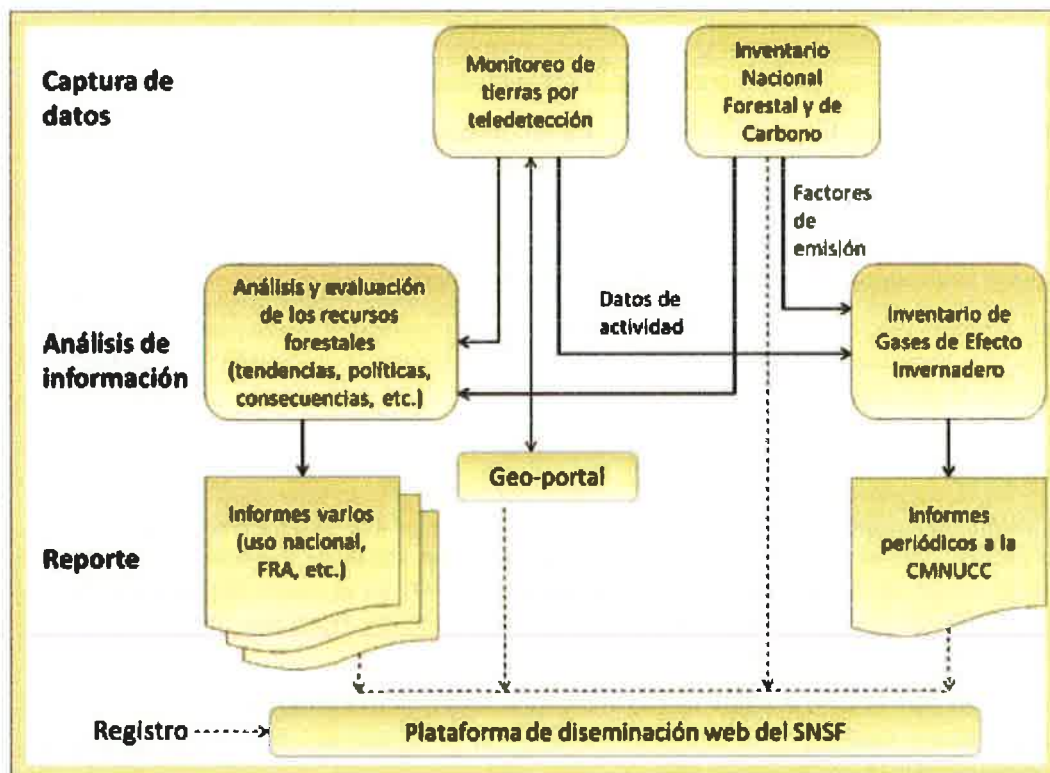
Captura de datos

Monitoreo de tierras por teledetección

Inventario Nacional Forestal y de Carbono

Factores de emisión

Análisis de información

Análisis y evaluación de los recursos forestales (tendencias, políticas, consecuencias, etc.)

Datos de actividad

Inventario de Gases de Efecto Invernadero

Geo-portal

Reporte

Informes varios (uso nacional, FRA, etc.)

Informes periódicos a la CMNUCC

Registro

Plataforma de diseminación web del SNSF